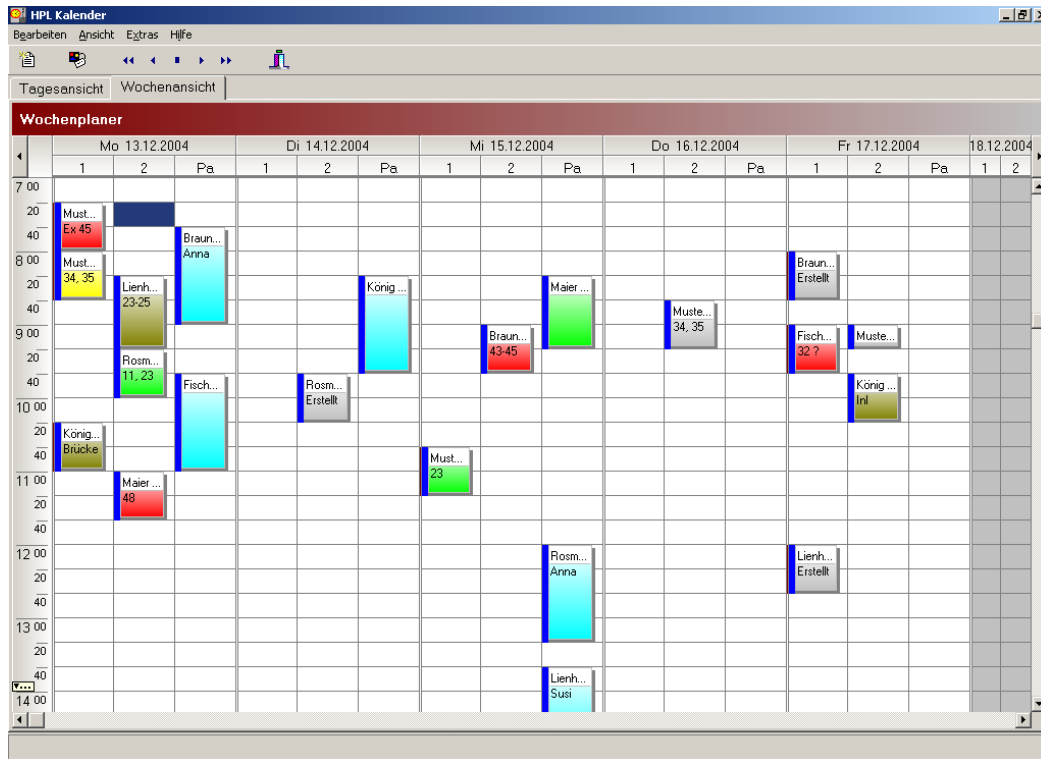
HPL Kalender

Bearbeiten Ansicht Extras Hilfe

Tagesansicht Wochenansicht

Wochenplaner

| | Mo 13.12.2004 | | | Di 14.12.2004 | | | Mi 15.12.2004 | | | Do 16.12.2004 | | | Fr 17.12.2004 | | | 18.12.2004 | |
|---|---|---|---|---|---|---|---|---|---|---|---|---|---|---|---|---|---|
| | 1 | 2 | Pa | 1 | 2 | Pa | 1 | 2 | Pa | 1 | 2 | Pa | 1 | 2 | Pa | 1 | 2 |
| 7 00 | | | | | | | | | | | | | | | | | |
| 20 | Must... Ex 45 | | | | | | | | | | | | | | | | |
| 40 | | | Braun... Anna | | | | | | | | | | | | | | |
| 8 00 | Must... 34, 35 | | | | | | | | | | | | Braun... Erstellt | | | | |
| 20 | | Lienh... 23-25 | | | | König ... | | | Maier ... | | | | | | | | |
| 40 | | | | | | | | | | | Muste... 34, 35 | | | | | | |
| 9 00 | | | | | | | | Braun... 43-45 | | | | | Fisch... 32 ? | Muste... | | | |
| 20 | | Rosm... 11, 23 | | | | | | | | | | | | | | | |
| 40 | | | Fisch... | | Rosm... Erstellt | | | | | | | | | König ... Inl | | | |
| 10 00 | | | | | | | | | | | | | | | | | |
| 20 | König... Brücke | | | | | | | | | | | | | | | | |
| 40 | | | | | | | Must... 23 | | | | | | | | | | |
| 11 00 | | Maier ... 48 | | | | | | | | | | | | | | | |
| 20 | | | | | | | | | | | | | | | | | |
| 40 | | | | | | | | | | | | | | | | | |
| 12 00 | | | | | | | | | Rosm... Anna | | | | Lienh... Erstellt | | | | |
| 20 | | | | | | | | | | | | | | | | | |
| 40 | | | | | | | | | | | | | | | | | |
| 13 00 | | | | | | | | | | | | | | | | | |
| 20 | | | | | | | | | | | | | | | | | |
| 40 | | | | | | | | | Lienh... Susi | | | | | | | | |
| 14 00 | | | | | | | | | | | | | | | | | |